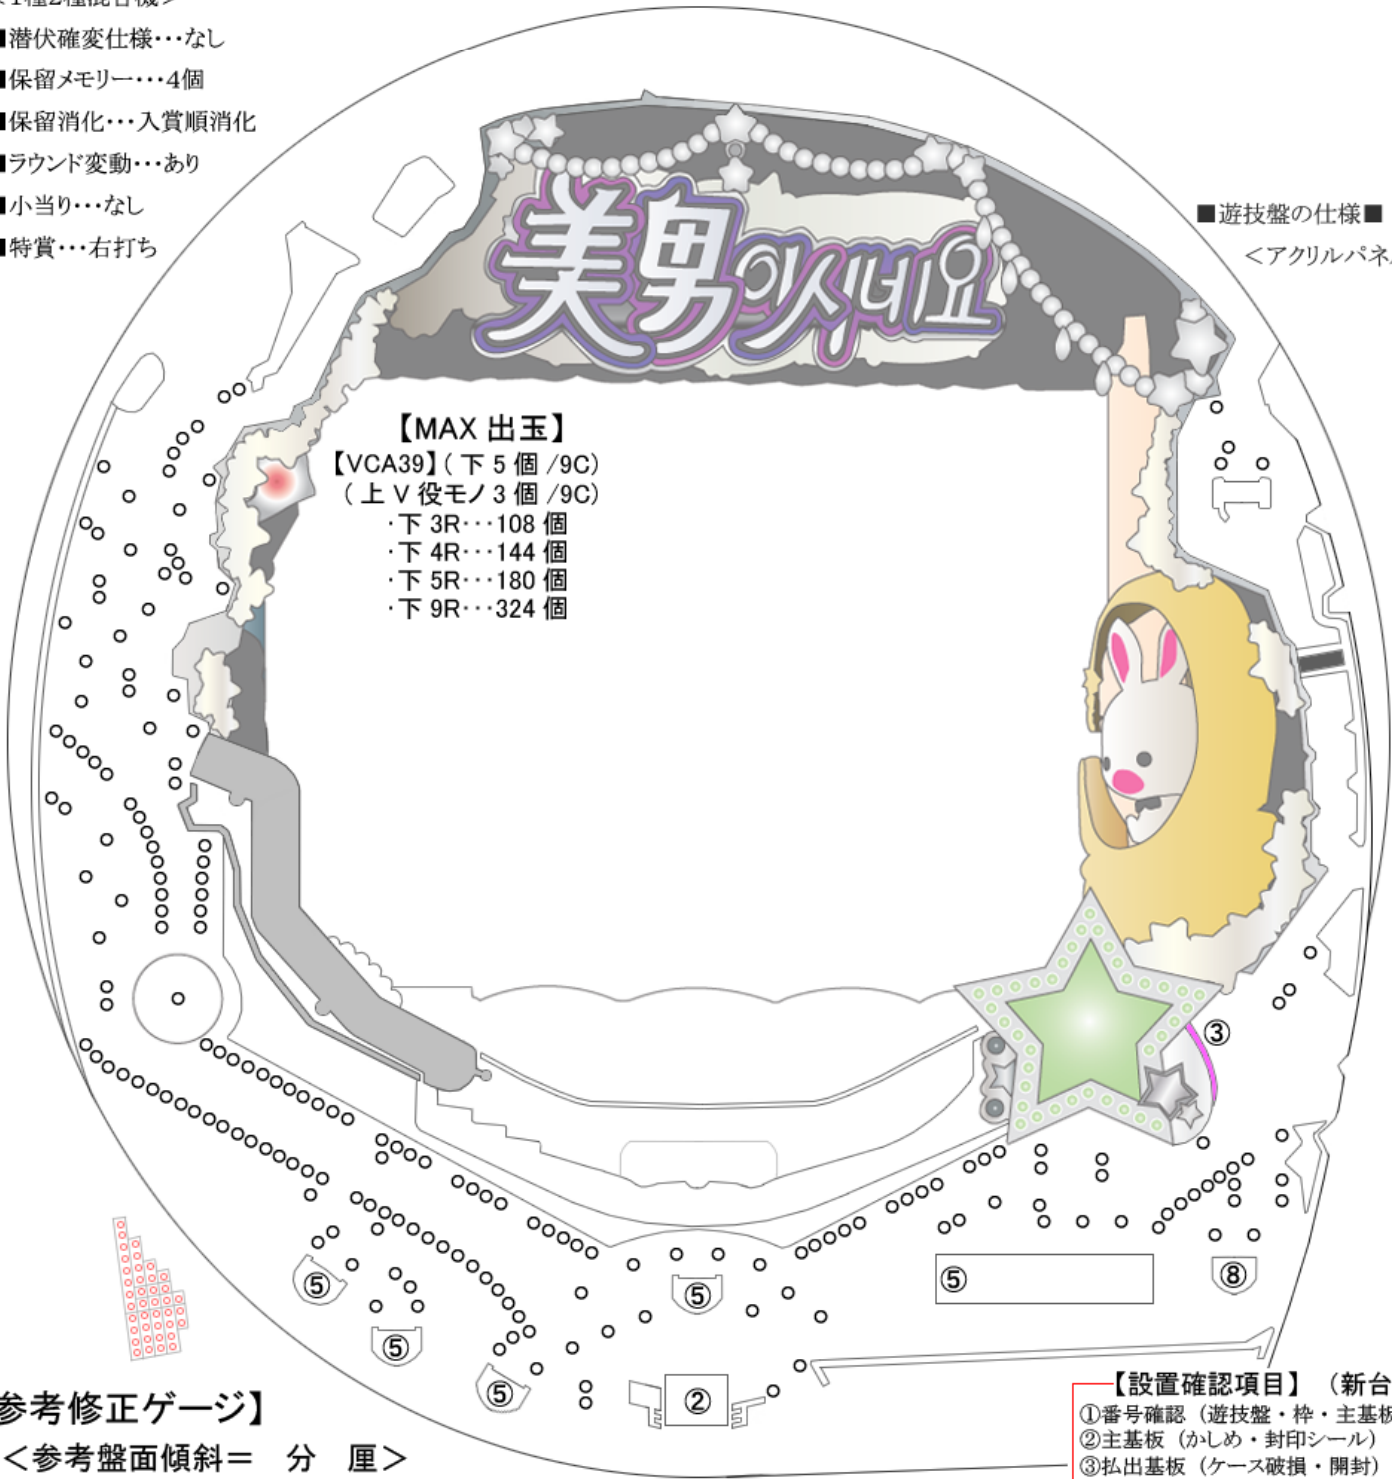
■潜伏確変仕様・・・なし
■保留メモリー・・・4個
■保留消化・・・入賞順消化
■ラウンド変動・・・あり
■小当り・・・なし
■特賞・・・右打ち

■遊技盤の仕様■
＜アクリルパネ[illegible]

美男이시네요

【MAX 出玉】
【VCA39】( 下 5 個 /9C)
( 上 V 役モノ 3 個 /9C)
・下 3R・・・108 個
・下 4R・・・144 個
・下 5R・・・180 個
・下 9R・・・324 個

③
⑤
⑤
⑤
⑤
⑤
⑤
⑧
②

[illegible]参考修正ゲージ】
＜参考盤面傾斜＝　分　厘＞

【設置確認項目】（新台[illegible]
①番号確認（遊技盤・枠・主基板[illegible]
②主基板（かしめ・封印シール）
③払出基板（ケース破損・開封）